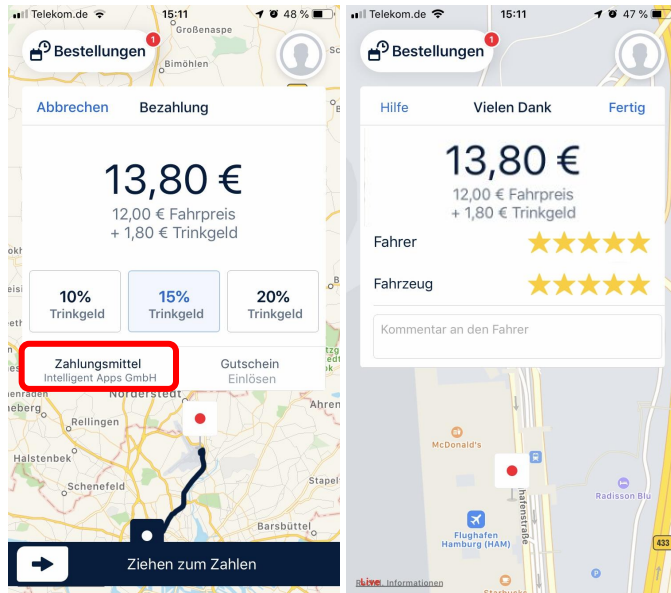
Telekom.de 15:11 48 %

Großenaspe

Bestellungen 1

Bimöhlen

Abbrechen Bezahlung

13,80 €

12,00 € Fahrpreis
+ 1,80 € Trinkgeld

10% Trinkgeld

15% Trinkgeld

20% Trinkgeld

Zahlungsmittel
Intelligent Apps GmbH

Gutschein
Einlösen

Norderstedt

Ahrens

eberg

Halstenbek

Schenefeld

Stapel

Barsbüttel

Ziehen zum Zahlen

Telekom.de 15:11 47 %

Bestellungen 1

Hilfe Vielen Dank Fertig

13,80 €

12,00 € Fahrpreis
+ 1,80 € Trinkgeld

Fahrer

Fahrzeug

Kommentar an den Fahrer

McDonald's

Radisson Blu

Flughafen Hamburg (HAM)

hafenstraße

433

Starbucks

Live

Rechtl. Informationen